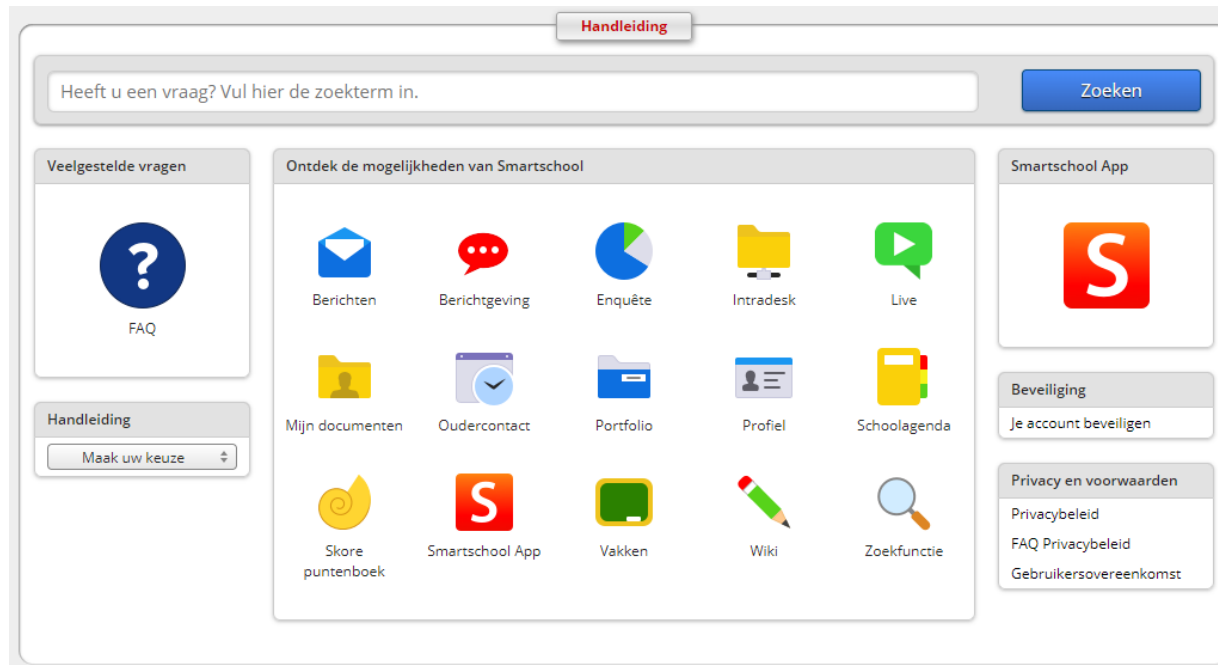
Handleiding

Heeft u een vraag? Vul hier de zoekterm in.

Zoeken

Veelgestelde vragen

?

FAQ

Handleiding

Maak uw keuze

Ontdek de mogelijkheden van Smartschool

Berichten

Berichtgeving

Enquête

Intradesk

Live

Mijn documenten

Oudercontact

Portfolio

Profiel

Schoolagenda

Skore puntenboek

S

Smartschool App

Vakken

Wiki

Zoekfunctie

Smartschool App

S

Beveiliging

Je account beveiligen

Privacy en voorwaarden

Privacybeleid

FAQ Privacybeleid

Gebruikersovereenkomst